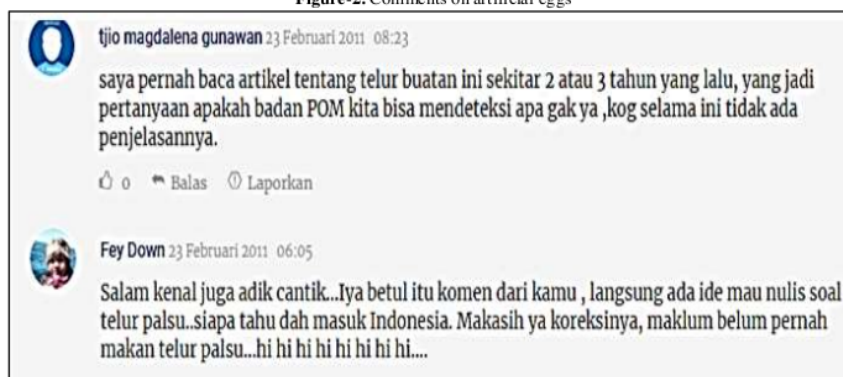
Figure-2: Comments on artificial eggs

tjio magdalena gunawan 23 Februari 2011 08:23

saya pernah baca artikel tentang telur buatan ini sekitar 2 atau 3 tahun yang lalu, yang jadi pertanyaan apakah badan POM kita bisa mendeteksi apa gak ya ,kog selama ini tidak ada penjelasannya.

0 Balas Laporkan

Fey Down 23 Februari 2011 06:05

Salam kenal juga adik cantik...Iya betul itu komen dari kamu , langsung ada ide mau nulis soal telur palsu..siapa tahu dah masuk Indonesia. Makasih ya koreksinya, maklum belum pernah makan telur palsu...hi hi hi hi hi hi hi hi....